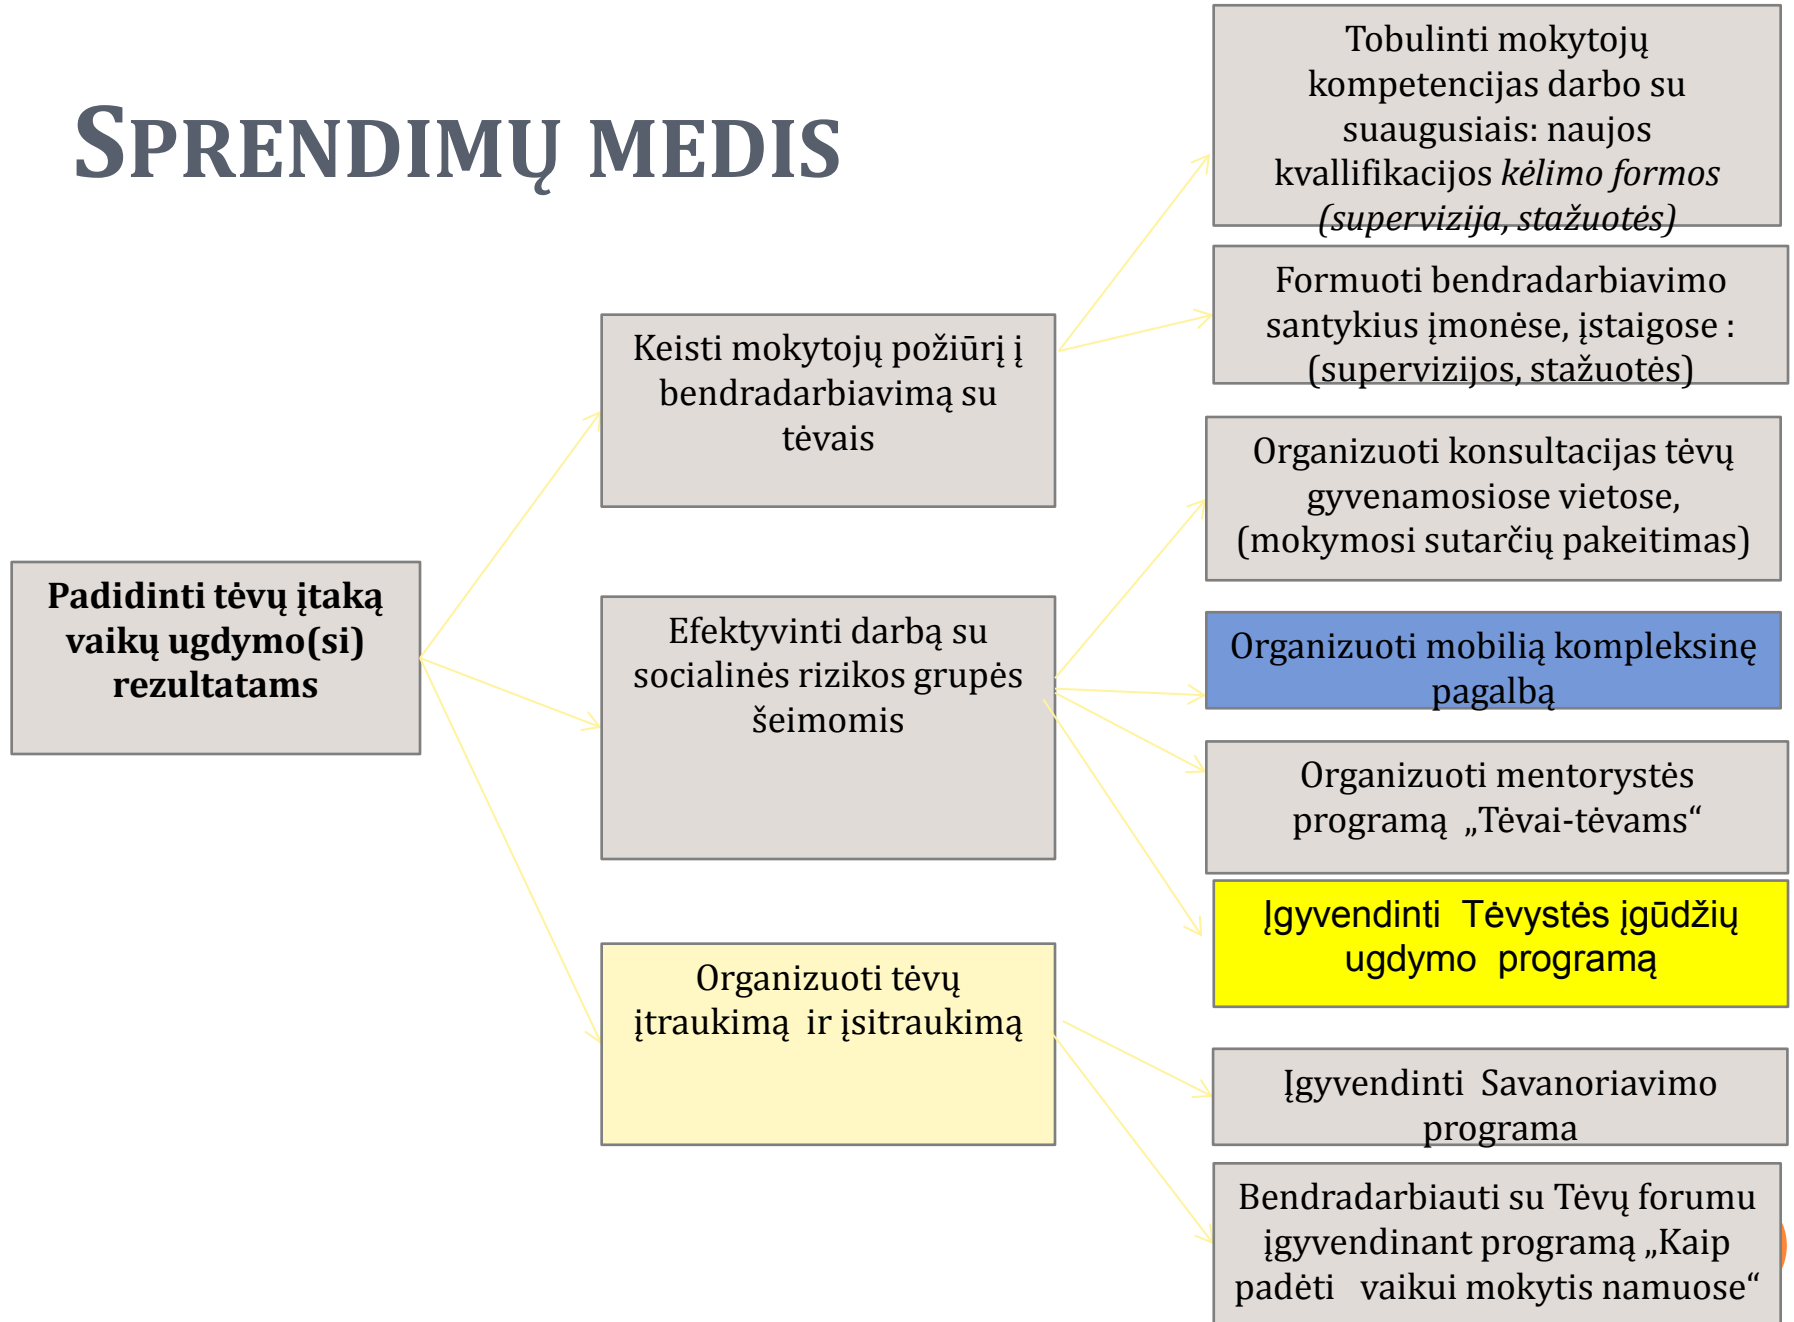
SPRENDIMŲ MEDIS

Padidinti tėvų įtaką vaikų ugdymo(si) rezultatams

Keisti mokytojų požiūrį į bendradarbiavimą su tėvais

Efektyvinti darbą su socialinės rizikos grupės šeimomis

Organizuoti tėvų įtraukimą ir įsitraukimą

Tobulinti mokytojų kompetencijas darbo su suaugusiais: naujos kvallifikacijos *kėlimo formos (supervizija, stažuotės)*

Formuoti bendradarbiavimo santykius įmonėse, įstaigose : (supervizijos, stažuotės)

Organizuoti konsultacijas tėvų gyvenamosiose vietose, (mokymosi sutarčių pakeitimas)

Organizuoti mobilią kompleksinę pagalbą

Organizuoti mentorystės programą „Tėvai-tėvams“

Įgyvendinti Tėvystės įgūdžių ugdymo programą

Įgyvendinti Savanoriavimo programa

Bendradarbiauti su Tėvų forumu įgyvendinant programą „Kaip padėti vaikui mokytis namuose“